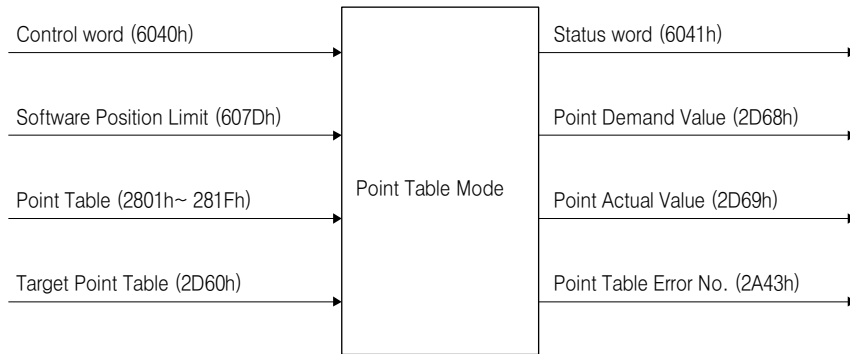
Control word (6040h)

Software Position Limit (607Dh)

Point Table (2801h~ 281Fh)

Target Point Table (2D60h)

Point Table Mode

Status word (6041h)

Point Demand Value (2D68h)

Point Actual Value (2D69h)

Point Table Error No. (2A43h)